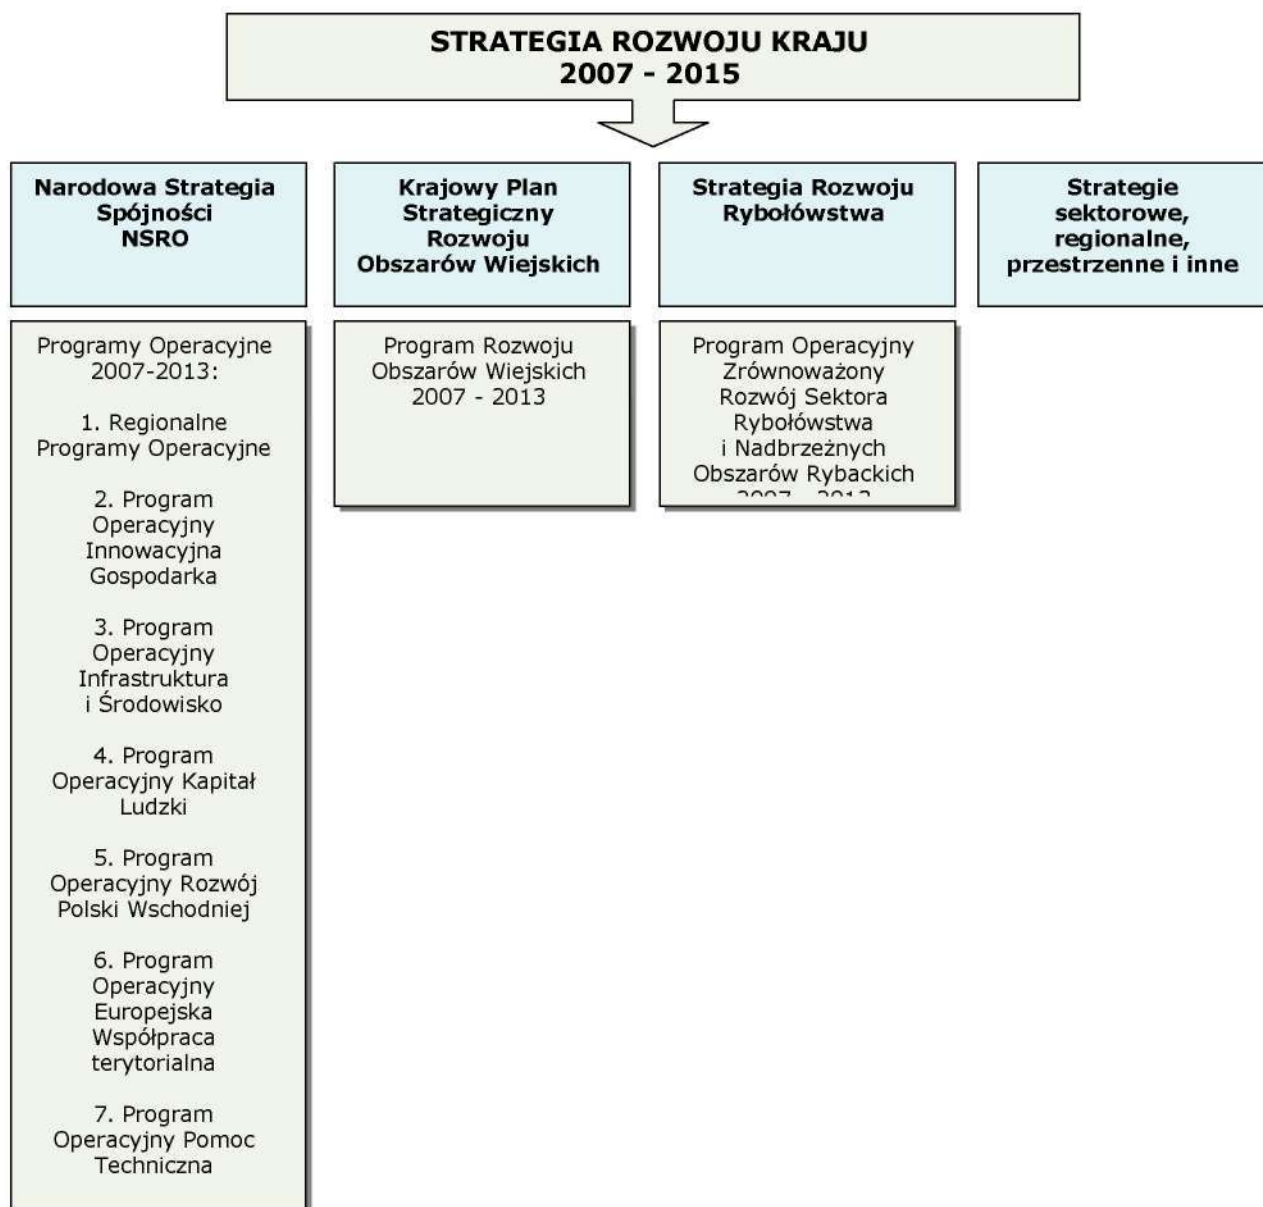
STRATEGIA ROZWOJU KRAJU
2007 - 2015

Narodowa Strategia Spójności NSRO

Krajowy Plan Strategiczny Rozwoju Obszarów Wiejskich

Strategia Rozwoju Rybołówstwa

Strategie sektorowe, regionalne, przestrzenne i inne

Programy Operacyjne 2007-2013:

1. Regionalne Programy Operacyjne

2. Program Operacyjny Innowacyjna Gospodarka

3. Program Operacyjny Infrastruktura i Środowisko

4. Program Operacyjny Kapitał Ludzki

5. Program Operacyjny Rozwój Polski Wschodniej

6. Program Operacyjny Europejska Współpraca terytorialna

7. Program Operacyjny Pomoc Techniczna

Program Rozwoju Obszarów Wiejskich 2007 - 2013

Program Operacyjny Zrównoważony Rozwój Sektora Rybołówstwa i Nadbrzeżnych Obszarów Rybackich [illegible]